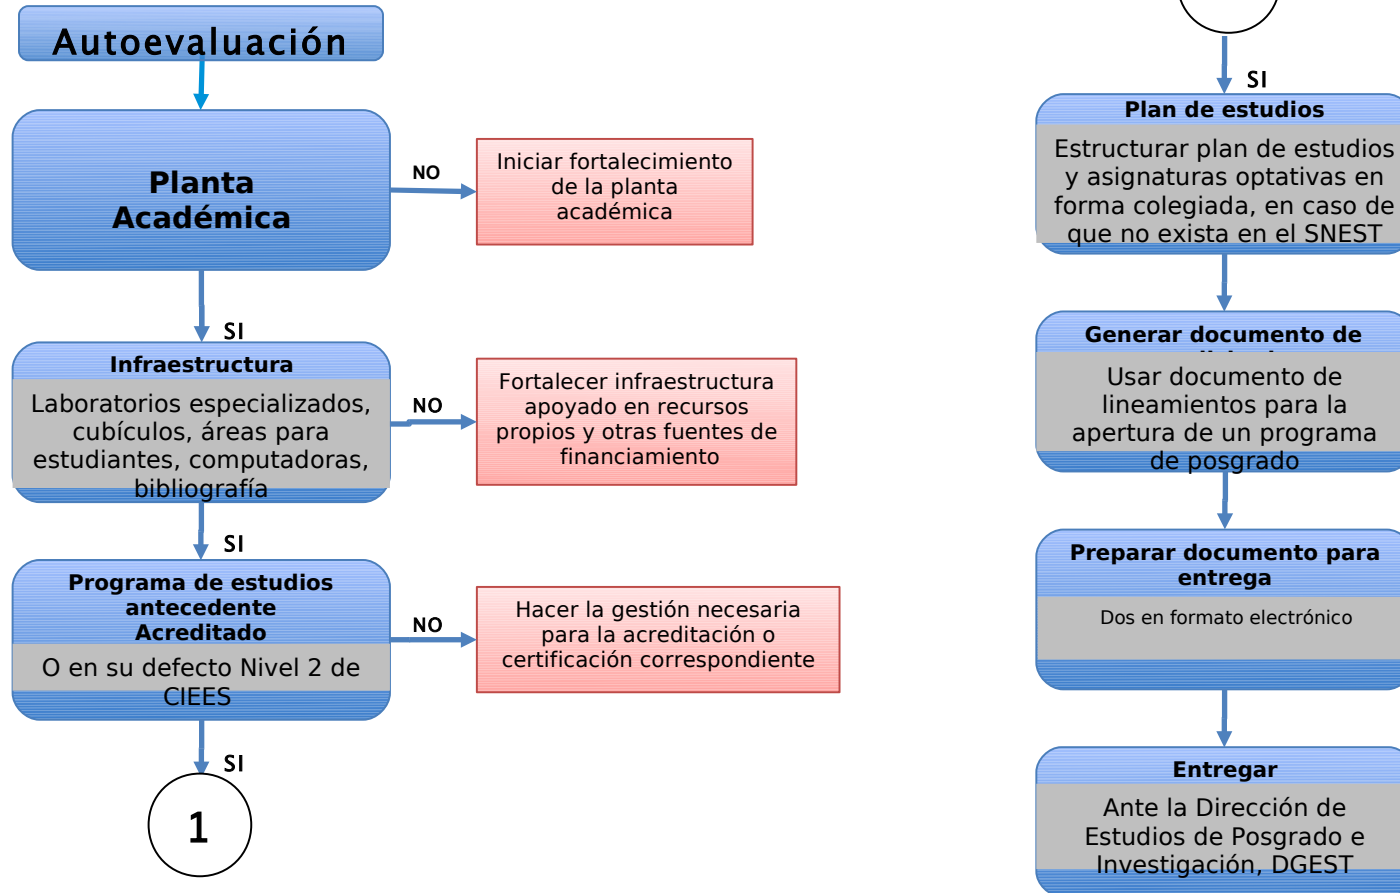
Autoevaluación

Planta Académica

NO

Iniciar fortalecimiento de la planta académica

SI

Infraestructura

Laboratorios especializados, cubículos, áreas para estudiantes, computadoras, bibliografía

NO

Fortalecer infraestructura apoyado en recursos propios y otras fuentes de financiamiento

SI

Programa de estudios antecedente Acreditado

O en su defecto Nivel 2 de CIEES

NO

Hacer la gestión necesaria para la acreditación o certificación correspondiente

SI

1

SI

Plan de estudios

Estructurar plan de estudios y asignaturas optativas en forma colegiada, en caso de que no exista en el SNEST

Generar documento de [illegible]

Usar documento de lineamientos para la apertura de un programa de posgrado

Preparar documento para entrega

Dos en formato electrónico

Entregar

Ante la Dirección de Estudios de Posgrado e Investigación, DGEST